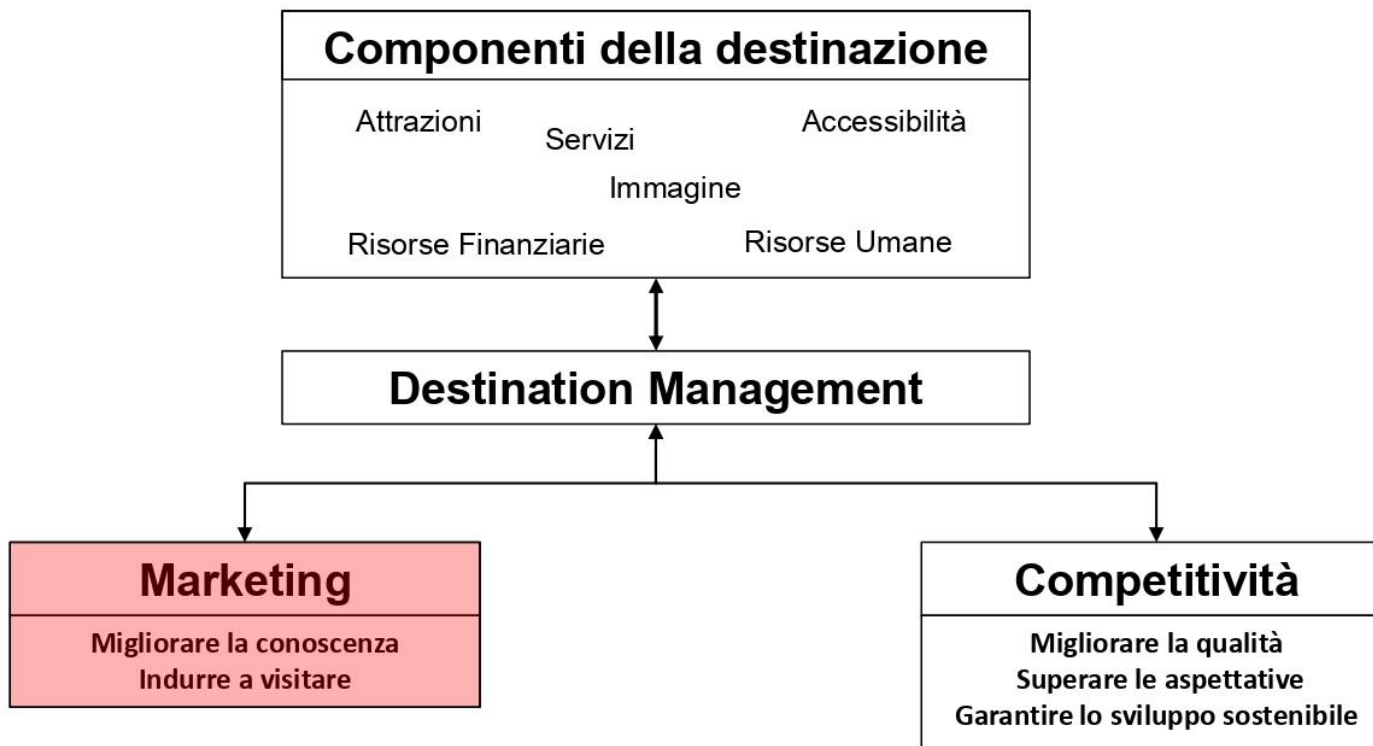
Componenti della destinazione

Attrazioni

Servizi

Accessibilità

Immagine

Risorse Finanziarie

Risorse Umane

Destination Management

Marketing

Migliorare la conoscenza
Indurre a visitare

Competitività

Migliorare la qualità
Superare le aspettative
Garantire lo sviluppo sostenibile